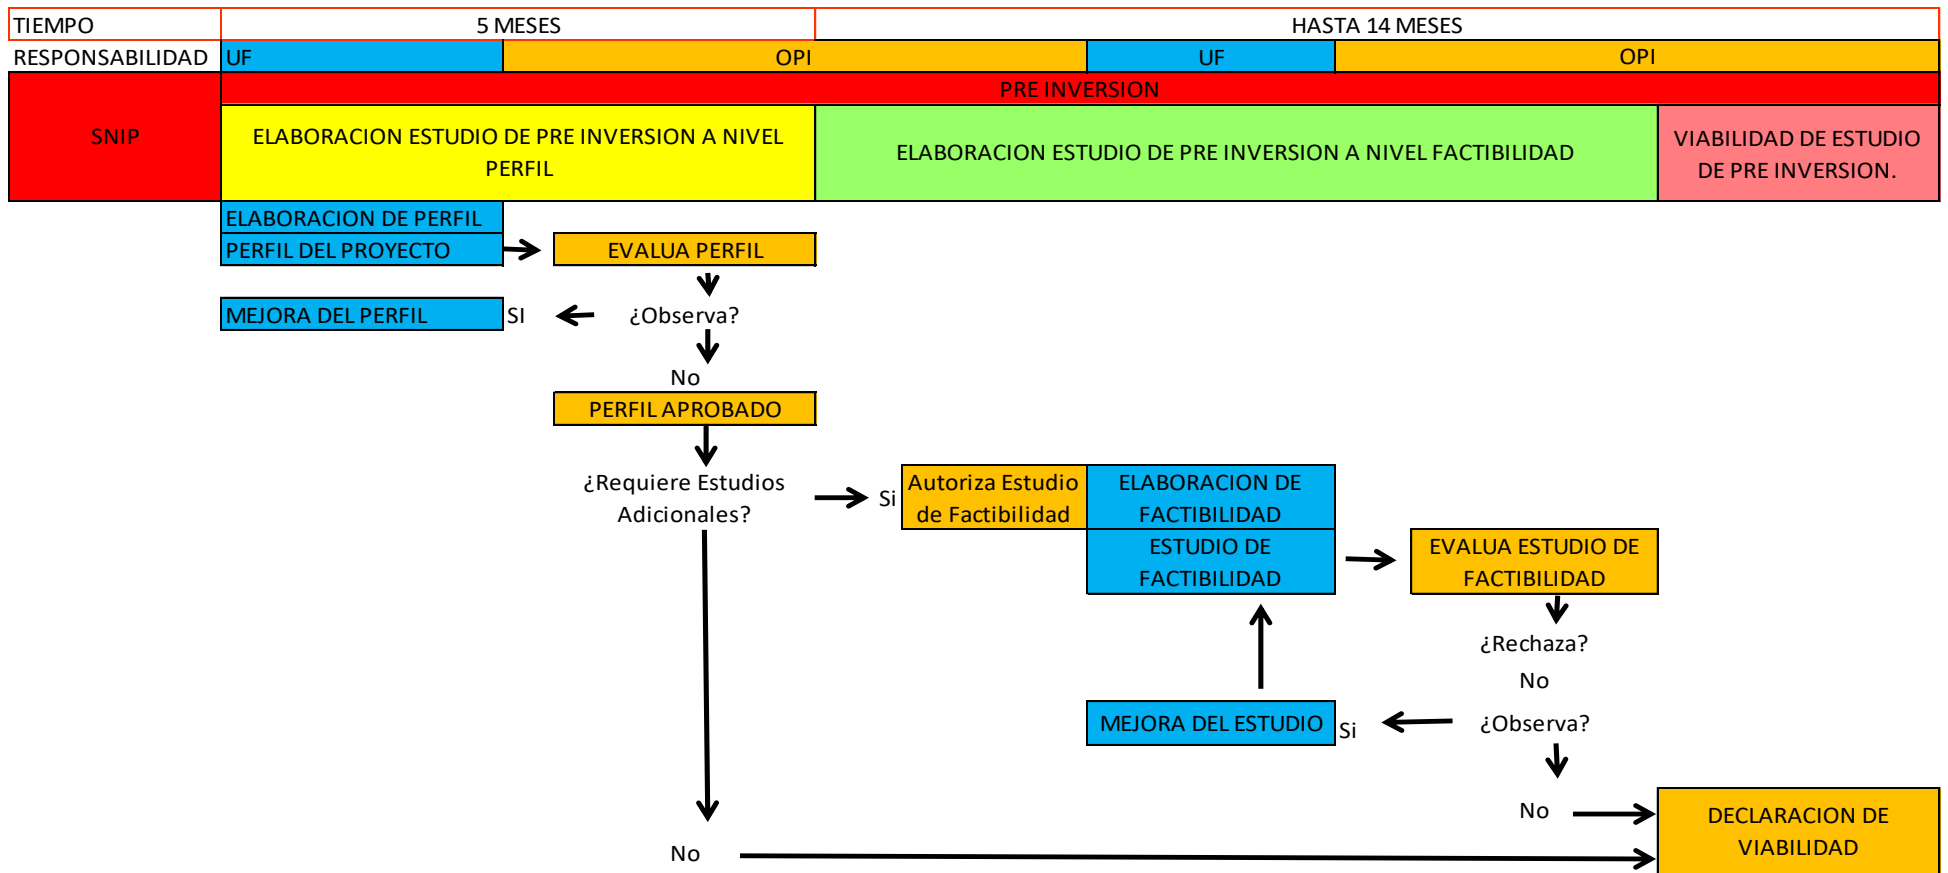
| TIEMPO | 5 MESES | | HASTA 14 MESES | |
|---|---|---|---|---|
| RESPONSABILIDAD | UF | OPI | UF | OPI |

SNIP

PRE INVERSION

ELABORACION ESTUDIO DE PRE INVERSION A NIVEL PERFIL

ELABORACION ESTUDIO DE PRE INVERSION A NIVEL FACTIBILIDAD

VIABILIDAD DE ESTUDIO DE PRE INVERSION.

ELABORACION DE PERFIL

PERFIL DEL PROYECTO

EVALUA PERFIL

MEJORA DEL PERFIL

SI

¿Observa?

No

PERFIL APROBADO

¿Requiere Estudios Adicionales?

Si

Autoriza Estudio de Factibilidad

ELABORACION DE FACTIBILIDAD

ESTUDIO DE FACTIBILIDAD

EVALUA ESTUDIO DE FACTIBILIDAD

¿Rechaza?

No

MEJORA DEL ESTUDIO

Si

¿Observa?

No

DECLARACION DE VIABILIDAD

No